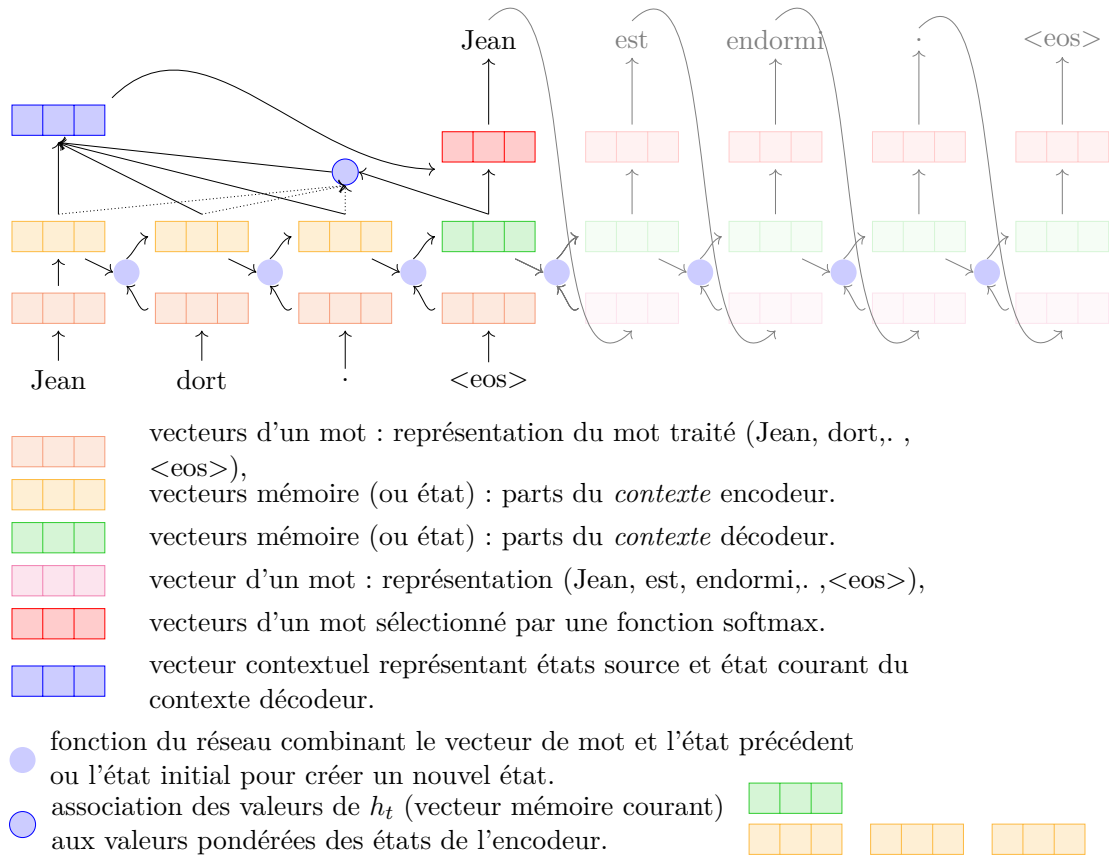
Jean est endormi . <eos>

Jean dort . <eos>

vecteurs d'un mot : représentation du mot traité (Jean, dort,. , <eos>),

vecteurs mémoire (ou état) : parts du *contexte* encodeur.

vecteurs mémoire (ou état) : parts du *contexte* décodeur.

vecteur d'un mot : représentation (Jean, est, endormi,. ,<eos>),

vecteurs d'un mot sélectionné par une fonction softmax.

vecteur contextuel représentant états source et état courant du contexte décodeur.

fonction du réseau combinant le vecteur de mot et l'état précédent ou l'état initial pour créer un nouvel état.

association des valeurs de $h_t$ (vecteur mémoire courant) aux valeurs pondérées des états de l'encodeur.